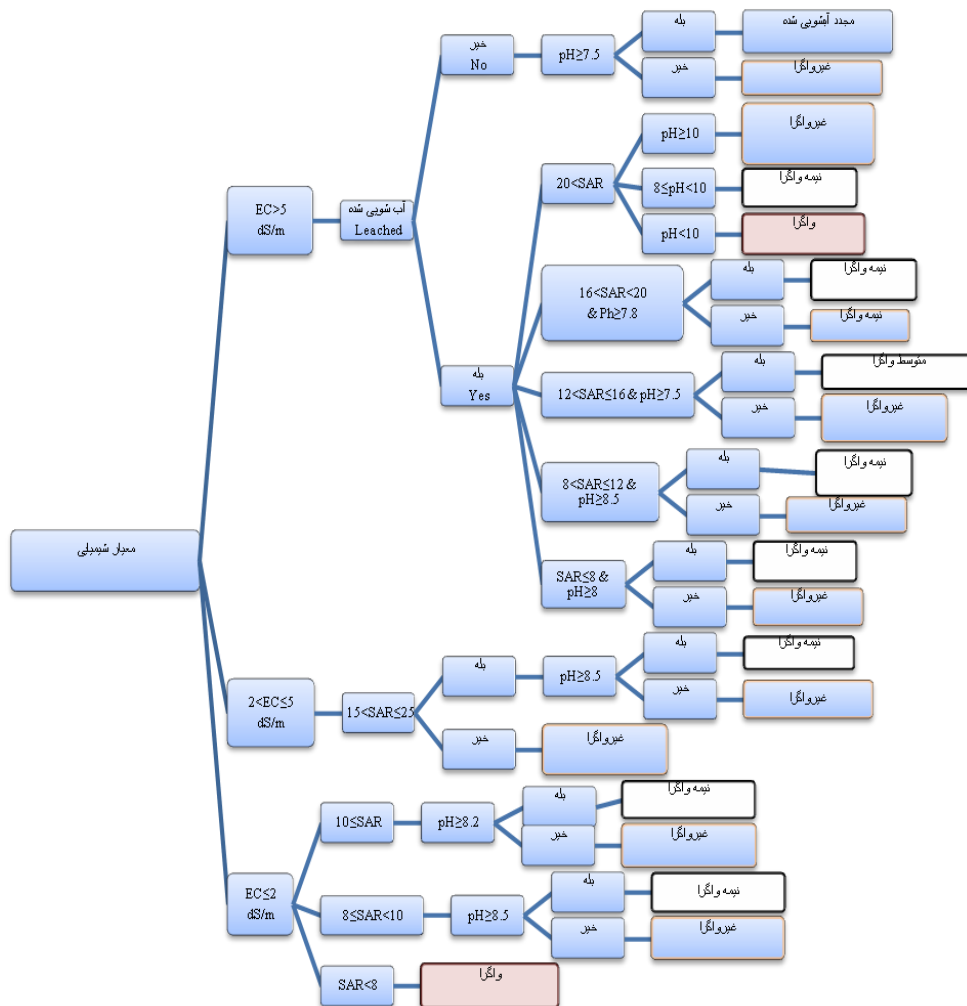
معیار شیمیایی

EC>5 dS/m

آب شویی شده Leached

خیر No

pH≥7.5

بله

مجدد آبشویی شده

خیر

غیرواگرا

بله Yes

20<SAR

pH≥10

غیرواگرا

8≤pH<10

نیمه واگرا

pH<10

واگرا

16<SAR<20 & Ph≥7.8

بله

نیمه واگرا

خیر

نیمه واگرا

12<SAR≤16 & pH≥7.5

بله

متوسط واگرا

خیر

غیرواگرا

8<SAR≤12 & pH≥8.5

بله

نیمه واگرا

خیر

غیرواگرا

SAR≤8 & pH≥8

بله

نیمه واگرا

خیر

غیرواگرا

2<EC≤5 dS/m

15<SAR≤25

بله

pH≥8.5

بله

نیمه واگرا

خیر

غیرواگرا

خیر

غیرواگرا

EC≤2 dS/m

10≤SAR

pH≥8.2

بله

نیمه واگرا

خیر

غیرواگرا

8≤SAR<10

pH≥8.5

بله

نیمه واگرا

خیر

غیرواگرا

SAR<8

واگرا